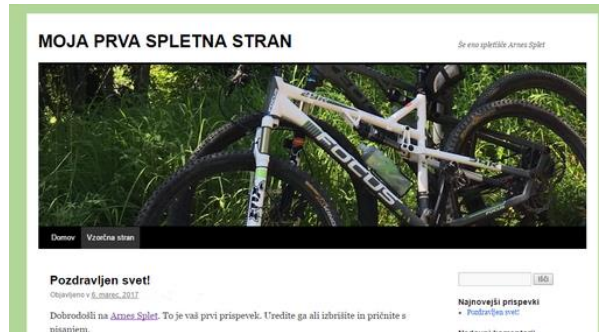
MOJA PRVA SPLETNA STRAN

Še eno spletišče Arnes Splet

FOCUS

Domov Vzorčna stran

Pozdravljen svet!

Objavljeno v 6. marec, 2017

Dobrodošli na Arnes Splet. To je vaš prvi prispevek. Uredite ga ali izbrišite in pričnite s pisanjem.

IŠČI

Najnovejši prispevki

• Pozdravljen svet!

Nedavni komentarji